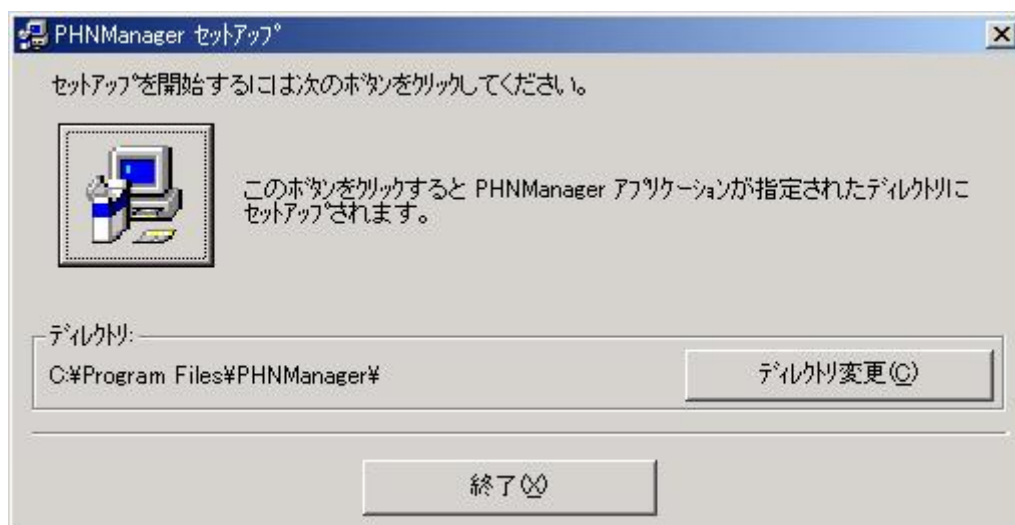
PHNManager ｾｯﾄｱｯﾌﾟ

ｾｯﾄｱｯﾌﾟを開始するには次のﾎﾞﾀﾝをｸﾘｯｸしてください。

このﾎﾞﾀﾝをｸﾘｯｸすると PHNManager ｱﾌﾟﾘｹｰｼｮﾝが指定されたﾃﾞｨﾚｸﾄﾘにｾｯﾄｱｯﾌﾟされます。

ﾃﾞｨﾚｸﾄﾘ:

C:¥Program Files¥PHNManager¥

ﾃﾞｨﾚｸﾄﾘ変更(C)

終了(X)